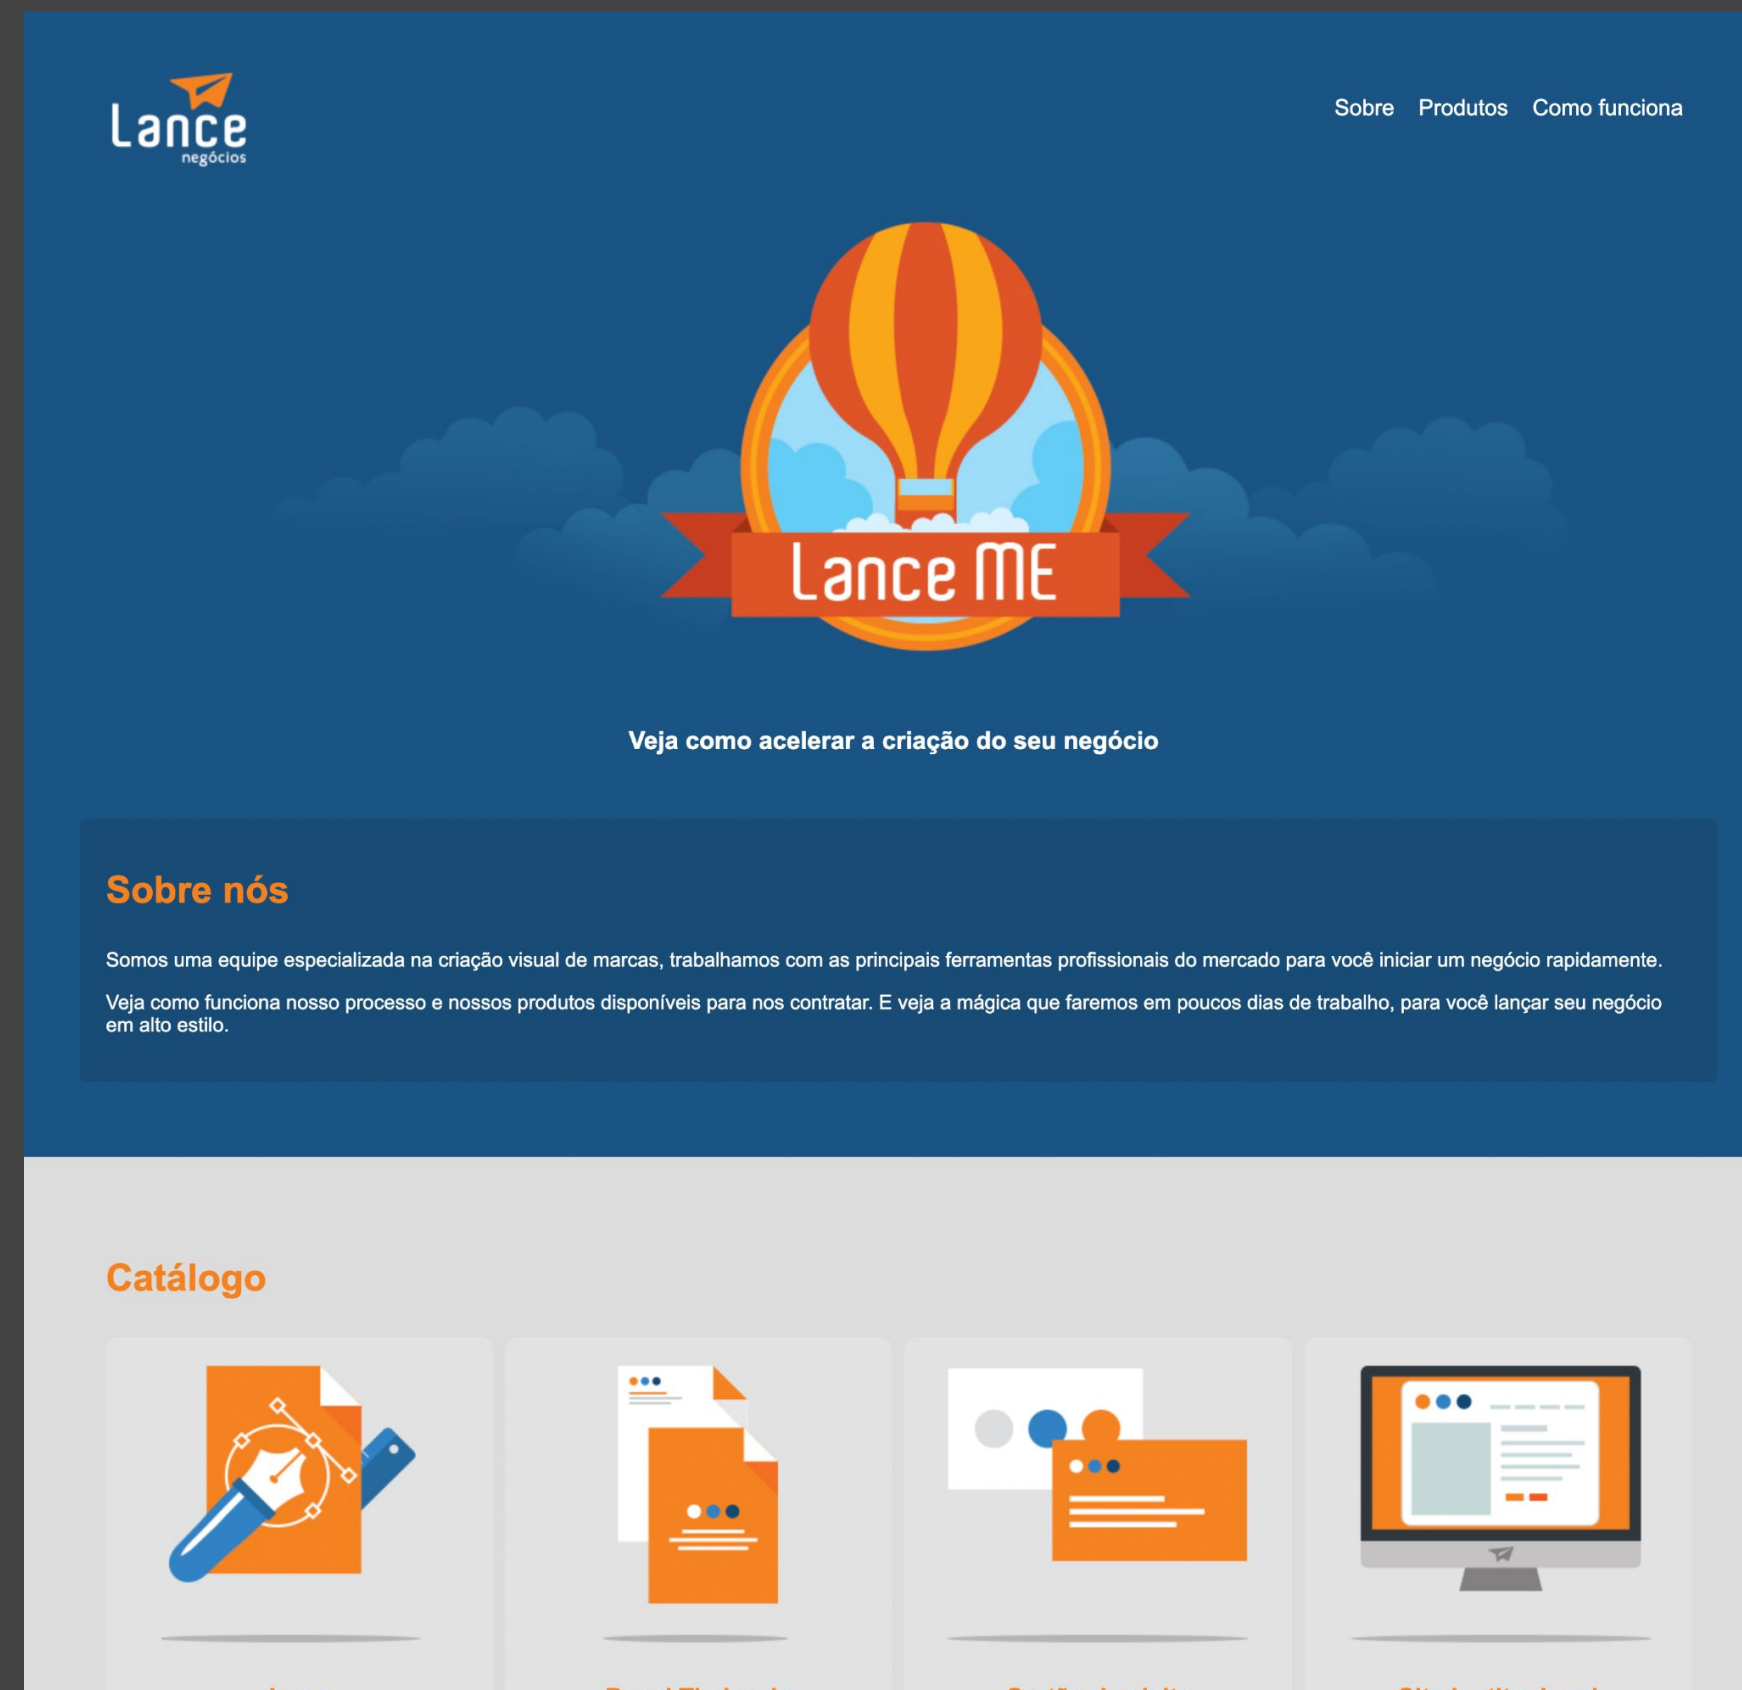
Lance negócios

Sobre Produtos Como funciona

Lance ME

Veja como acelerar a criação do seu negócio

Sobre nós

Somos uma equipe especializada na criação visual de marcas, trabalhamos com as principais ferramentas profissionais do mercado para você iniciar um negócio rapidamente.

Veja como funciona nosso processo e nossos produtos disponíveis para nos contratar. E veja a mágica que faremos em poucos dias de trabalho, para você lançar seu negócio em alto estilo.

Catálogo

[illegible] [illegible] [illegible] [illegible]